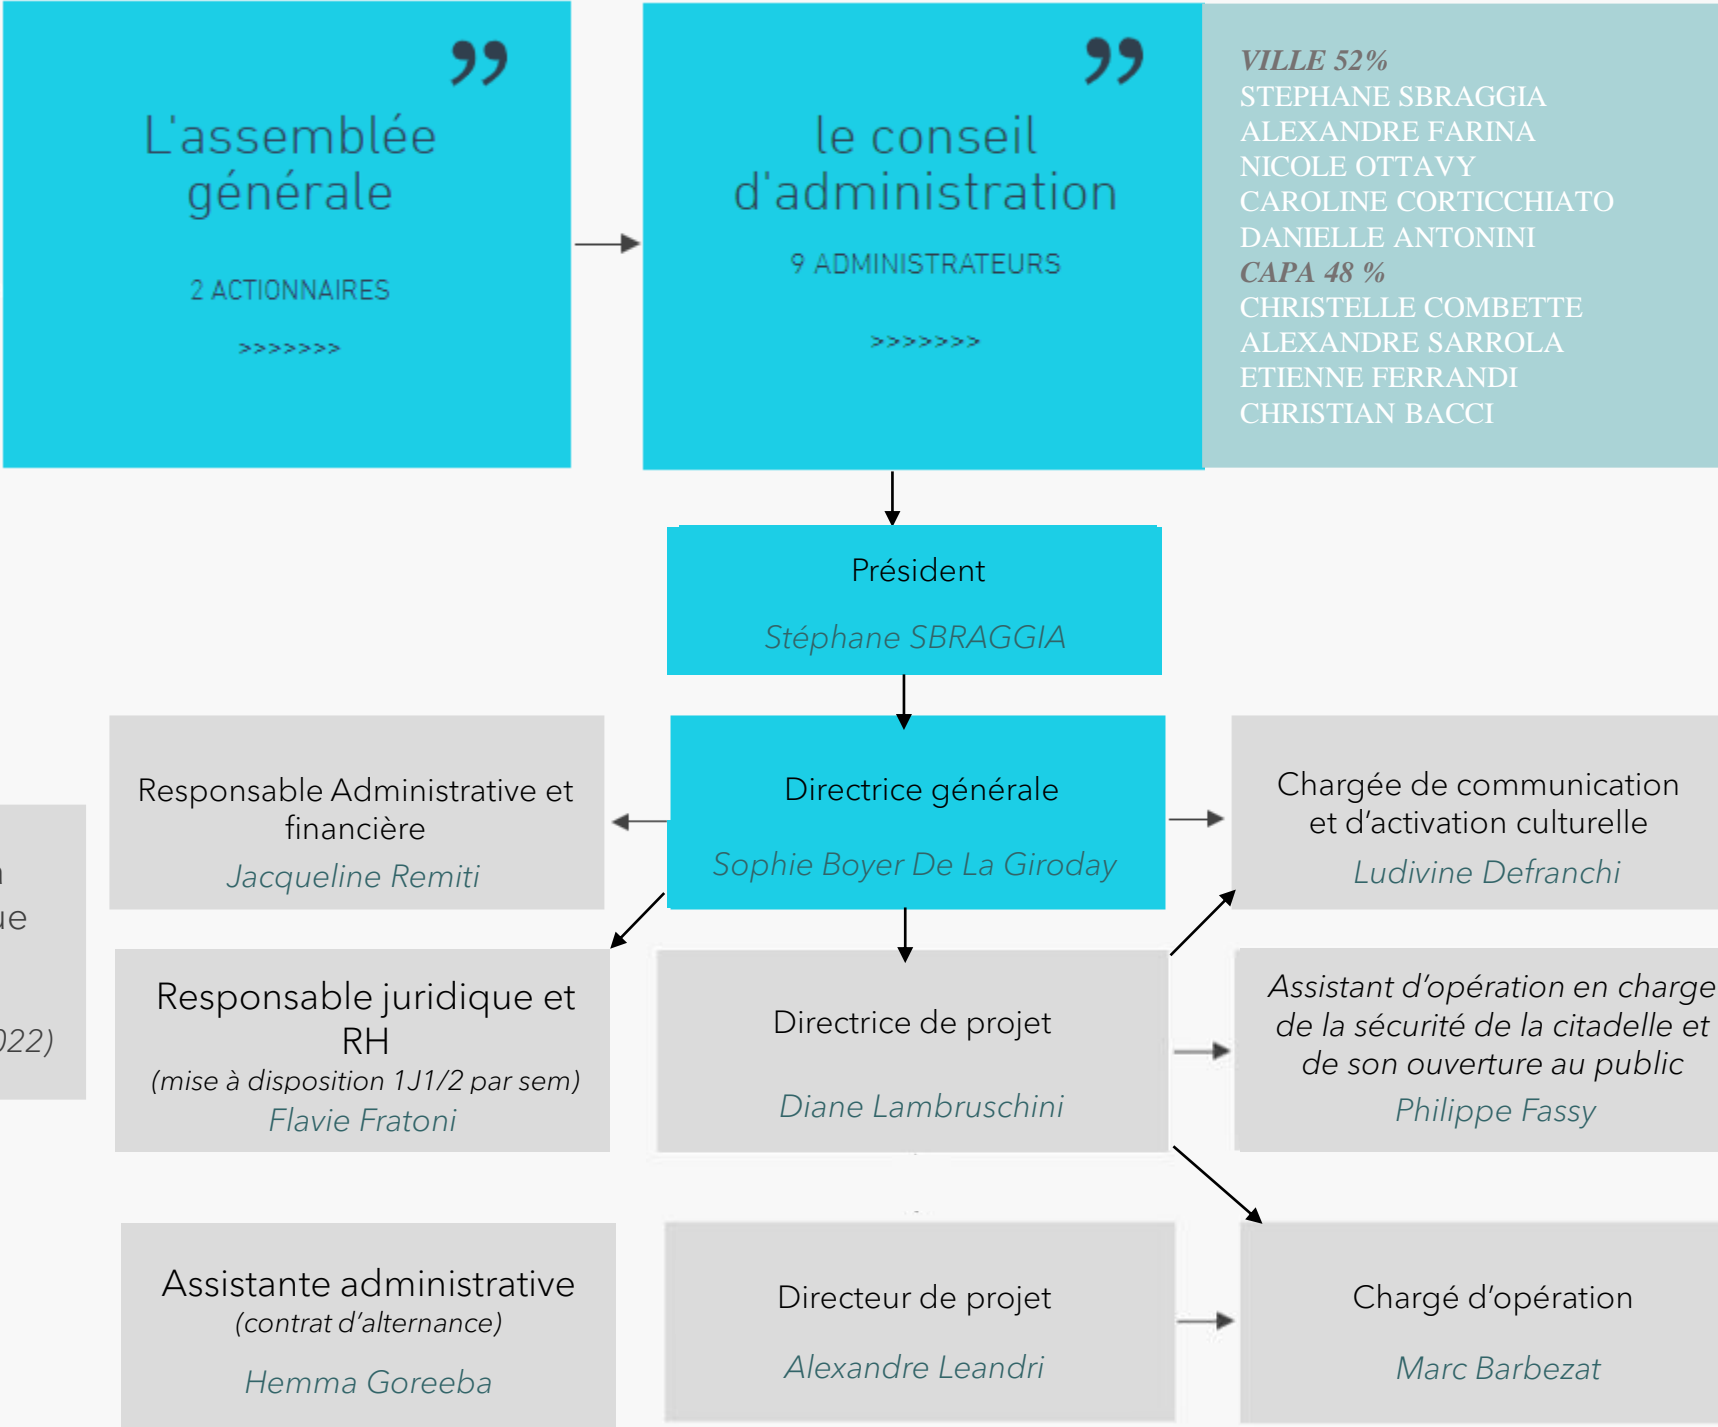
L'assemblée générale

2 ACTIONNAIRES

>>>>>>>

le conseil d'administration

9 ADMINISTRATEURS

>>>>>>>

VILLE 52%
STEPHANE SBRAGGIA
ALEXANDRE FARINA
NICOLE OTTAVY
CAROLINE CORTICCHIATO
DANIELLE ANTONINI
CAPA 48 %
CHRISTELLE COMBETTE
ALEXANDRE SARROLA
ETIENNE FERRANDI
CHRISTIAN BACCI

Président
Stéphane SBRAGGIA

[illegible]
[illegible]ue
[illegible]022)

Responsable Administrative et financière
Jacqueline Remiti

Directrice générale
Sophie Boyer De La Giroday

Chargée de communication et d'activation culturelle
Ludivine Defranchi

Responsable juridique et RH
(mise à disposition 1J1/2 par sem)
Flavie Fratoni

Directrice de projet
Diane Lambruschini

Assistant d'opération en charge de la sécurité de la citadelle et de son ouverture au public
Philippe Fassy

Assistante administrative
(contrat d'alternance)
Hemma Goreeba

Directeur de projet
Alexandre Leandri

Chargé d'opération
Marc Barbezat